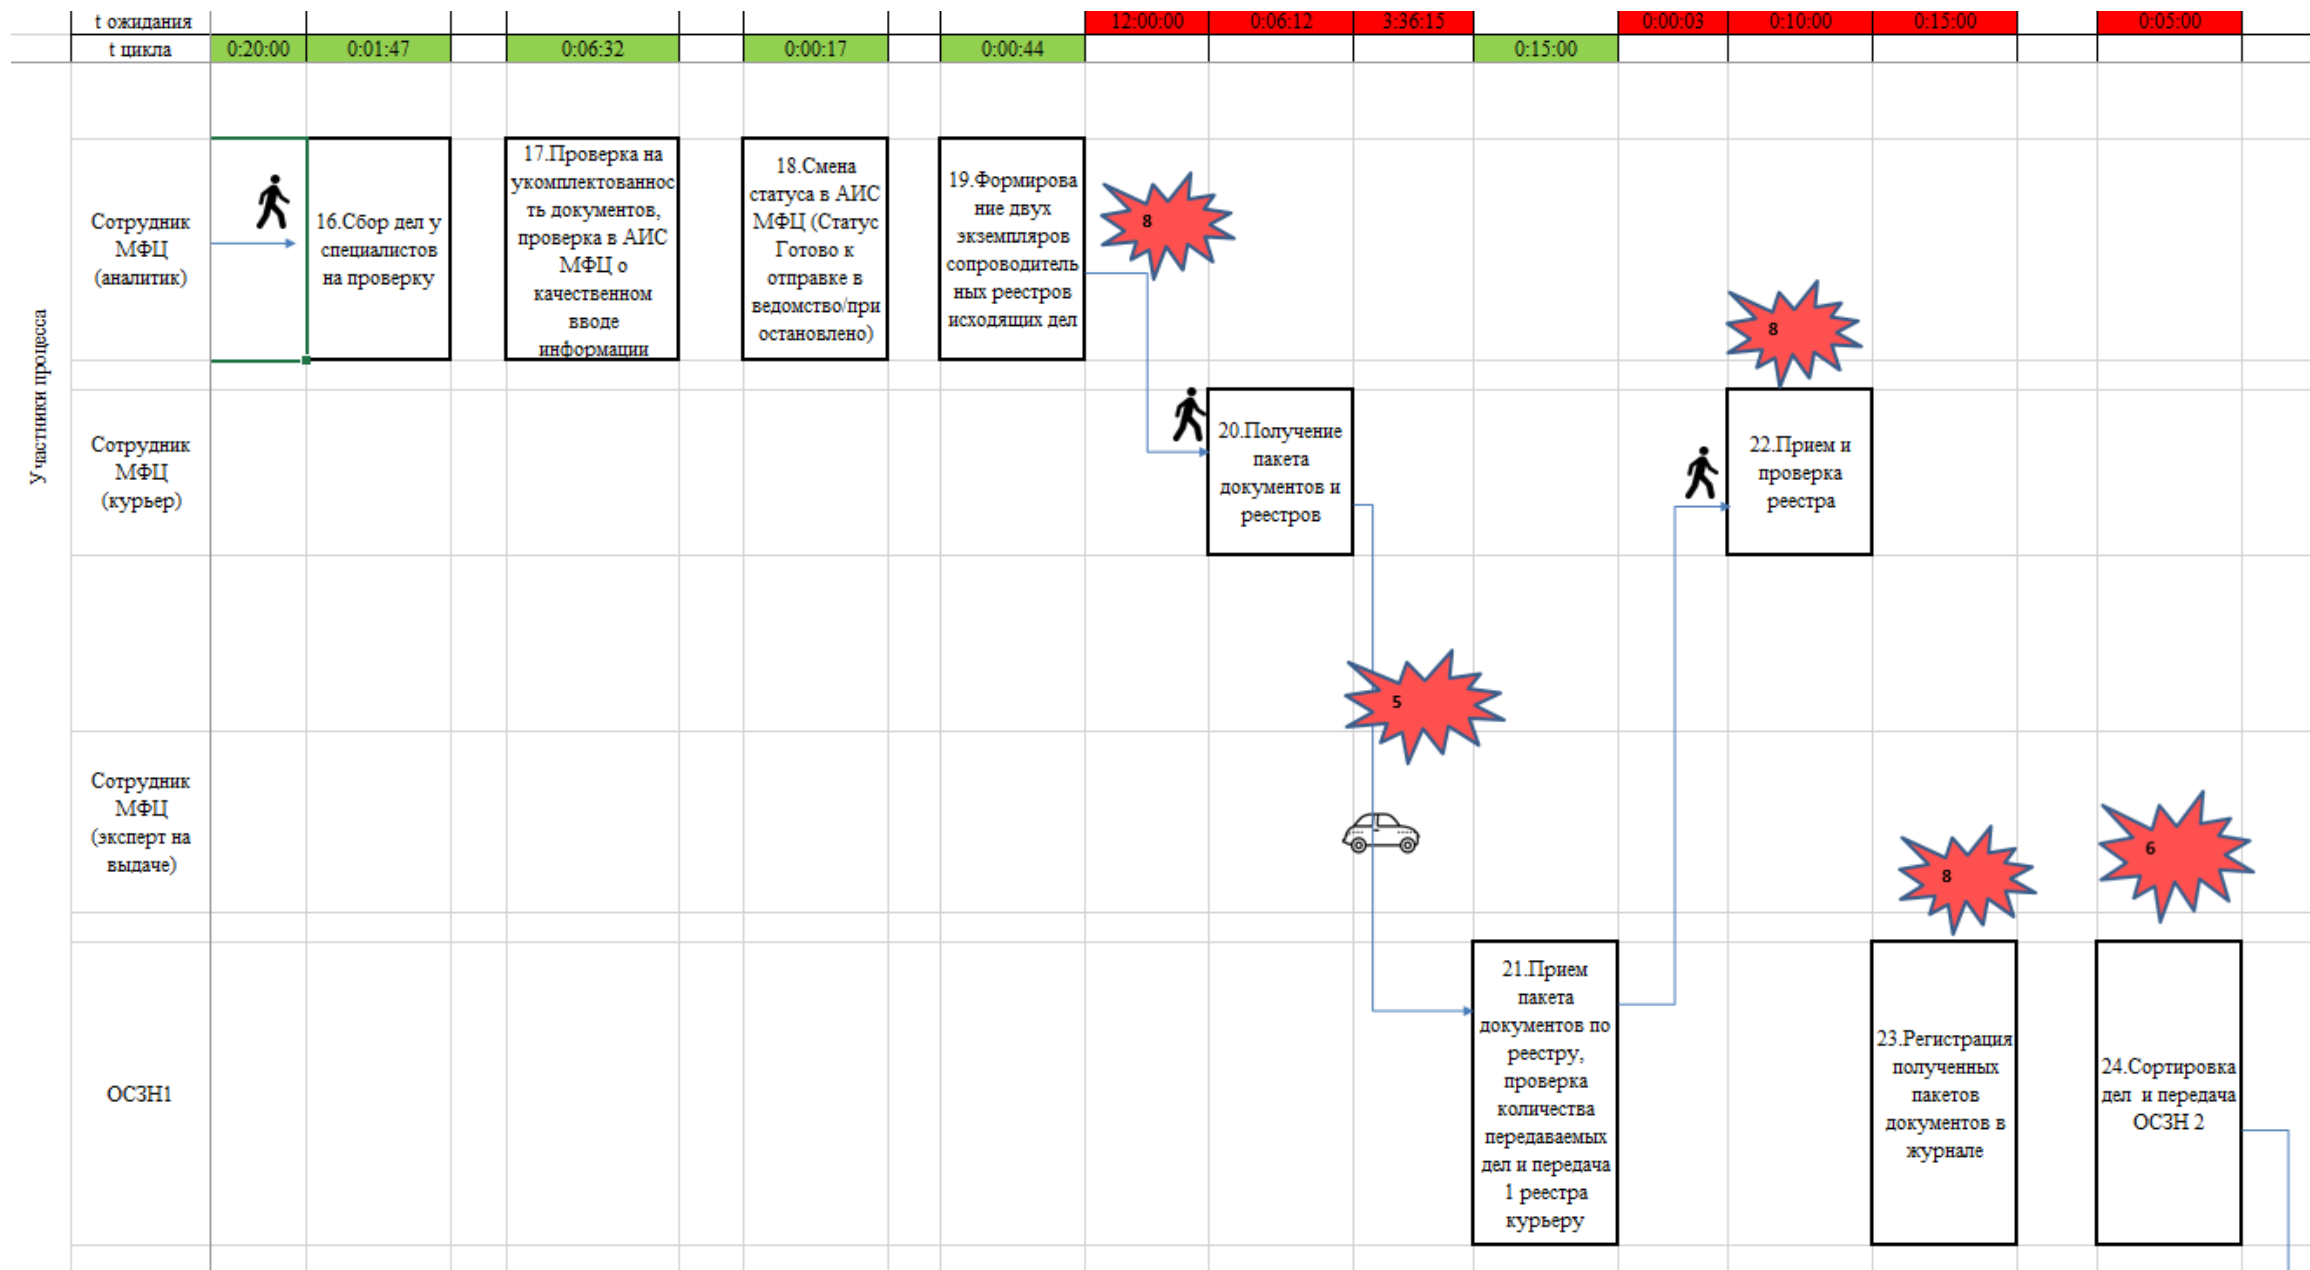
t ожидания | 12:00:00 | 0:06:12 | 3:36:15 | 0:00:03 | 0:10:00 | 0:15:00 | 0:05:00

t цикла | 0:20:00 | 0:01:47 | 0:06:32 | 0:00:17 | 0:00:44 | 0:15:00

Участники процесса

Сотрудник МФЦ (аналитик)

16.Сбор дел у специалистов на проверку

17.Проверка на укомплектованность документов, проверка в АИС МФЦ о качественном вводе информации

18.Смена статуса в АИС МФЦ (Статус Готово к отправке в ведомство/приостановлено)

19.Формирование двух экземпляров сопроводительных реестров исходящих дел

8

8

Сотрудник МФЦ (курьер)

20.Получение пакета документов и реестров

22.Прием и проверка реестра

5

Сотрудник МФЦ (эксперт на выдаче)

8

6

ОСЗН1

21.Прием пакета документов по реестру, проверка количества передаваемых дел и передача 1 реестра курьеру

23.Регистрация полученных пакетов документов в журнале

24.Сортировка дел и передача ОСЗН 2